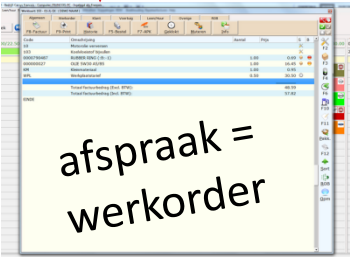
afspraak = werkorder

| Code | Omschrijving | Aantal | Prijs |
|---|---|---|---|
| LS | Motorolie verversen | | |
| 102 | Koelvloeistof bijvullen | | |
| 0000780487 | RUBBER RING | 1.00 | 0.60 |
| 0000000027 | OLIE | 1.00 | 16.45 |
| MI | Milieutoeslag | 1.00 | 0.95 |
| WRL | Werkplaatsloon | 0.50 | 30.50 |
| | Totaal factuurbedrag (Excl. BTW): | | 48.50 |
| | Totaal factuurbedrag (Incl. BTW): | | 57.82 |